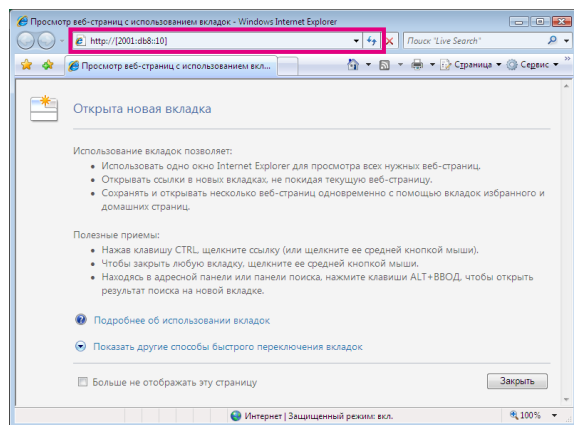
Просмотр веб-страниц с использованием вкладок - Windows Internet Explorer

http://[2001:db8::10]

Поиск 'Live Search'

Просмотр веб-страниц с использованием вкл...

Страница ▾ Сервис ▾

Открыта новая вкладка

Использование вкладок позволяет:
• Использовать одно окно Internet Explorer для просмотра всех нужных веб-страниц.
• Открывать ссылки в новых вкладках, не покидая текущую веб-страницу.
• Сохранять и открывать несколько веб-страниц одновременно с помощью вкладок избранного и домашних страниц.

Полезные приемы:
• Нажав клавишу CTRL, щелкните ссылку (или щелкните ее средней кнопкой мыши).
• Чтобы закрыть любую вкладку, щелкните ее средней кнопкой мыши.
• Находясь в адресной панели или панели поиска, нажмите клавиши ALT+ВВОД, чтобы открыть результат поиска на новой вкладке.

Подробнее об использовании вкладок

Показать другие способы быстрого переключения вкладок

Больше не отображать эту страницу

Закрыть

Интернет | Защищенный режим: вкл.

100%